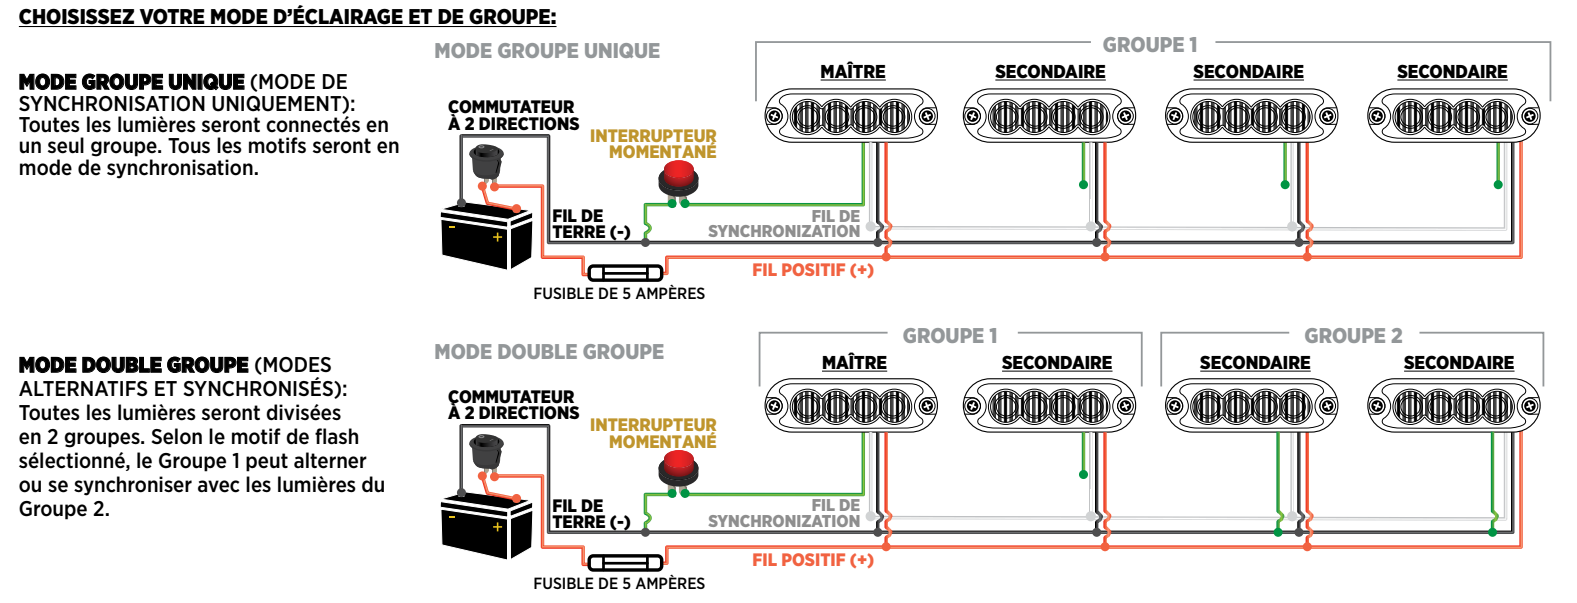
CHOISISSEZ VOTRE MODE D'ÉCLAIRAGE ET DE GROUPE:

MODE GROUPE UNIQUE (MODE DE SYNCHRONISATION UNIQUEMENT): Toutes les lumières seront connectés en un seul groupe. Tous les motifs seront en mode de synchronisation.

MODE GROUPE UNIQUE

GROUPE 1

MAÎTRE

SECONDAIRE

SECONDAIRE

SECONDAIRE

COMMUTATEUR À 2 DIRECTIONS

INTERRUPTEUR MOMENTANÉ

FIL DE TERRE (-)

FIL DE SYNCHRONIZATION

FIL POSITIF (+)

FUSIBLE DE 5 AMPÈRES

MODE DOUBLE GROUPE (MODES ALTERNATIFS ET SYNCHRONISÉS): Toutes les lumières seront divisées en 2 groupes. Selon le motif de flash sélectionné, le Groupe 1 peut alterner ou se synchroniser avec les lumières du Groupe 2.

MODE DOUBLE GROUPE

GROUPE 1

GROUPE 2

MAÎTRE

SECONDAIRE

SECONDAIRE

SECONDAIRE

COMMUTATEUR À 2 DIRECTIONS

INTERRUPTEUR MOMENTANÉ

FIL DE TERRE (-)

FIL DE SYNCHRONIZATION

FIL POSITIF (+)

FUSIBLE DE 5 AMPÈRES